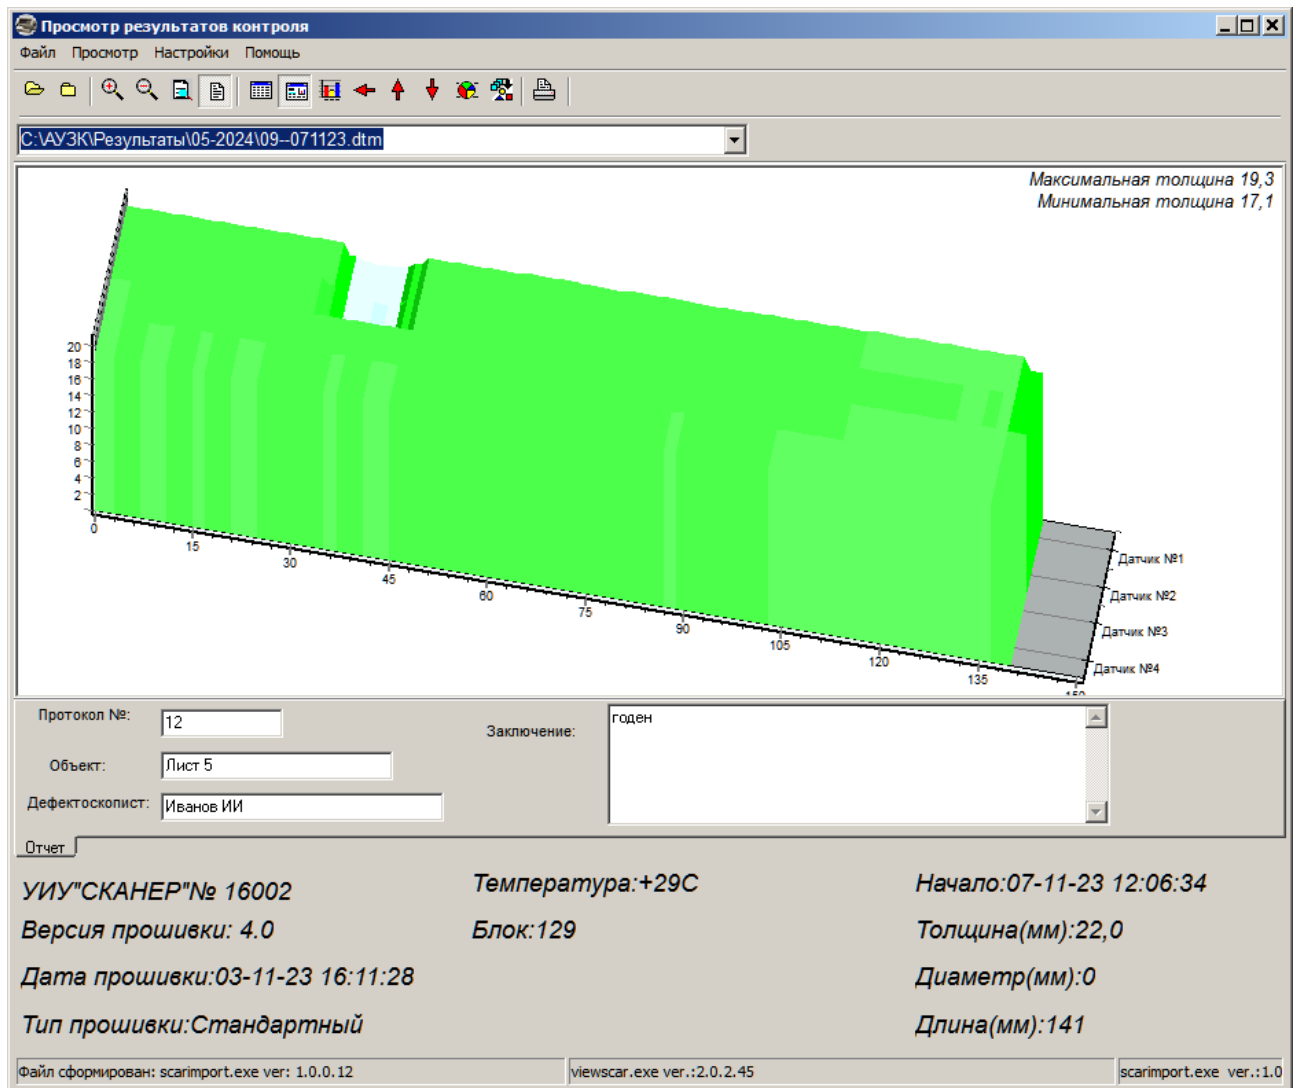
Просмотр результатов контроля

Файл Просмотр Настройки Помощь

C:\АУЗК\Результаты\05-2024\09--071123.dtm

Максимальная толщина 19,3
Минимальная толщина 17,1

20
18
16
14
12
10
8
6
4
2
0

15
30
45
60
75
90
105
120
135
150

Датчик №1
Датчик №2
Датчик №3
Датчик №4

Протокол №: 12

Объект: Лист 5

Дефектоскопист: Иванов ИИ

Заключение: годен

Отчет

УИУ"СКАНЕР"№ 16002
Версия прошивки: 4.0
Дата прошивки:03-11-23 16:11:28
Тип прошивки:Стандартный

Температура:+29С
Блок:129

Начало:07-11-23 12:06:34
Толщина(мм):22,0
Диаметр(мм):0
Длина(мм):141

Файл сформирован: scarimport.exe ver: 1.0.0.12 | viewscar.exe ver.:2.0.2.45 | scarimport.exe ver.:1.0